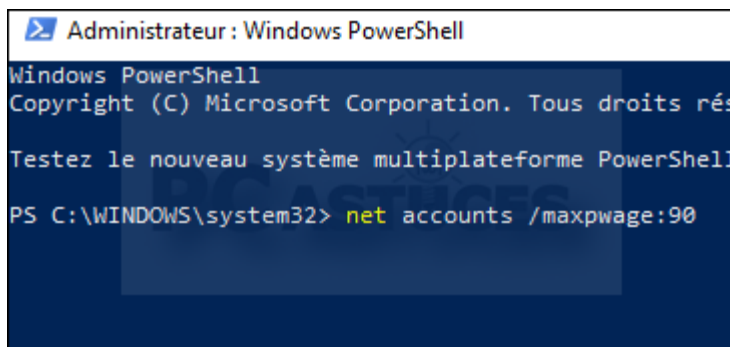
Administrateur : Windows PowerShell

Windows PowerShell
Copyright (C) Microsoft Corporation. Tous droits rés

Testez le nouveau système multiplateforme PowerShell

PS C:\WINDOWS\system32> net accounts /maxpwage:90

PC ASTUCES